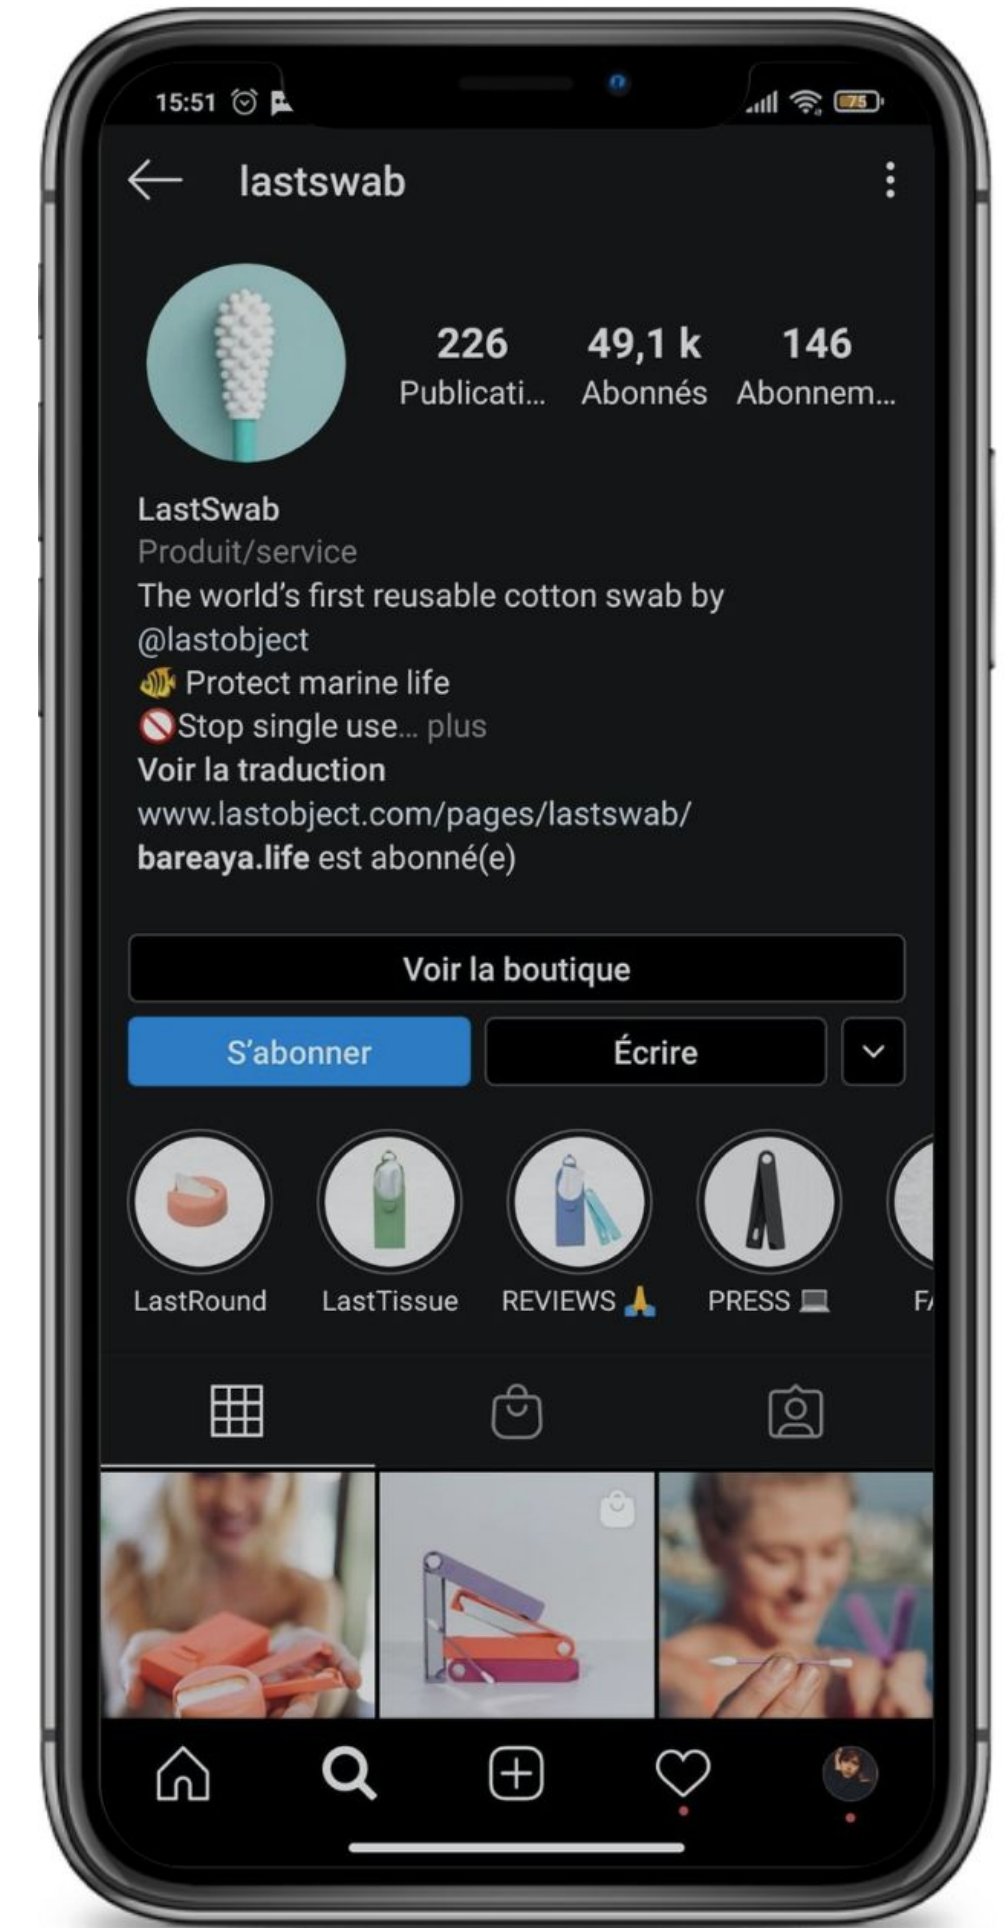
15:51

lastswab

226
Publicati...
49,1 k
Abonnés
146
Abonnem...

LastSwab
Produit/service
The world's first reusable cotton swab by @lastobject
🐠 Protect marine life
🚫Stop single use... plus
Voir la traduction
www.lastobject.com/pages/lastswab/
bareaya.life est abonné(e)

Voir la boutique
S'abonner
Écrire

LastRound
LastTissue
REVIEWS 🙏
PRESS 💻
F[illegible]